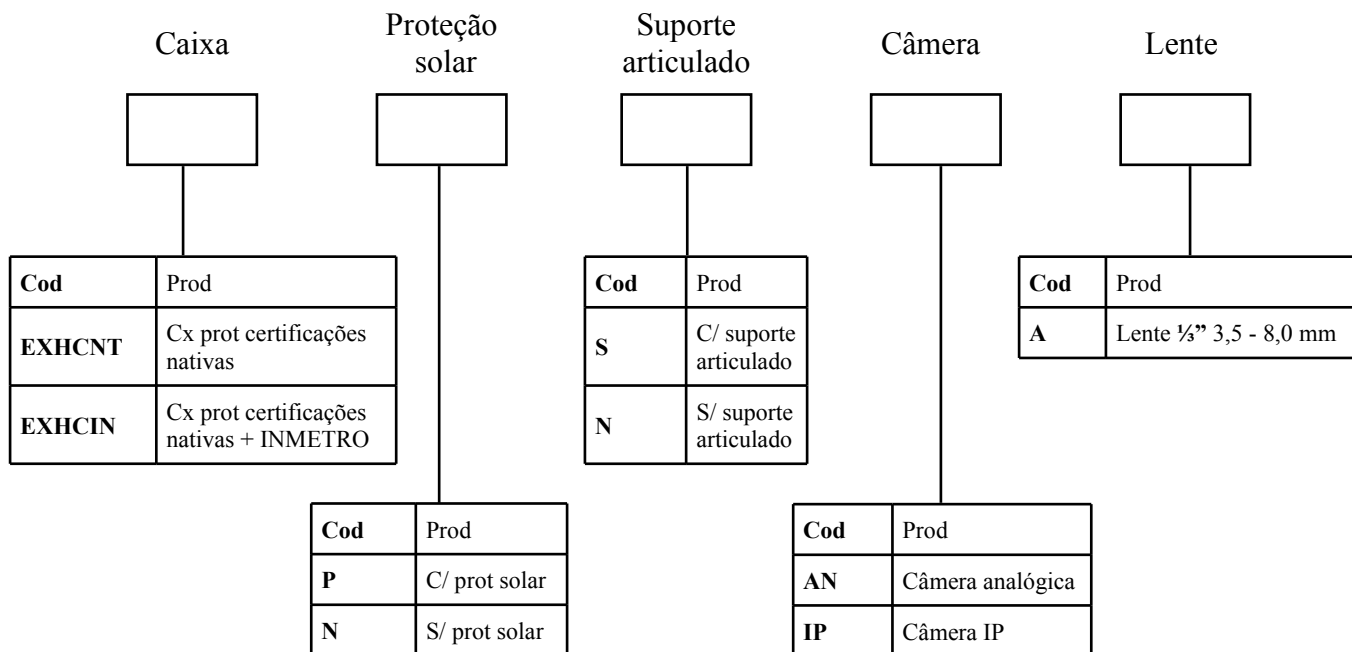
Caixa

Proteção solar

Suporte articulado

Câmera

Lente

| Cod | Prod |
|---|---|
| EXHCNT | Cx prot certificações nativas |
| EXHCIN | Cx prot certificações nativas + INMETRO |

| Cod | Prod |
|---|---|
| S | C/ suporte articulado |
| N | S/ suporte articulado |

| Cod | Prod |
|---|---|
| A | Lente ⅓" 3,5 - 8,0 mm |

| Cod | Prod |
|---|---|
| P | C/ prot solar |
| N | S/ prot solar |

| Cod | Prod |
|---|---|
| AN | Câmera analógica |
| IP | Câmera IP |